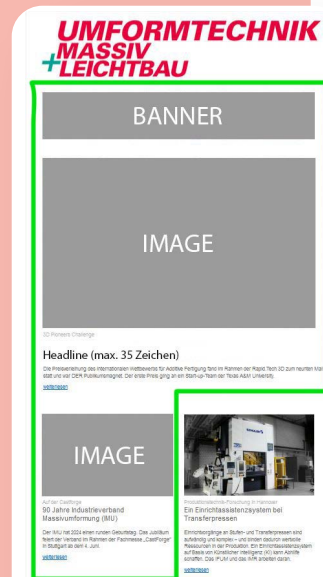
UMFORMTECHNIK
+MASSIV
LEICHTBAU

BANNER

IMAGE

3D Pioneers Challenge

Headline (max. 35 Zeichen)

Die Preisverleihung des internationalen Wettbewerbs für Additive Fertigung fand im Rahmen der Rapid.Tech 3D zum neunten Mal statt und war DER Publikumsmagnet. Der erste Preis ging an ein Start-up-Team der Texas A&M University.

weiterlesen

IMAGE

Auf der CastForge

90 Jahre Industrieverband Massivumformung (IMU)

Der IMU hat 2024 einen runden Geburtstag. Das Jubiläum feiert der Verband im Rahmen der Fachmesse „CastForge" in Stuttgart ab dem 4. Juni.

weiterlesen

Produktionstechnik-Forschung in Hannover

Ein Einrichtassistenzsystem bei Transferpressen

Einrichtvorgänge an Stufen- und Transferpressen sind aufwändig und komplex – und binden dadurch wertvolle Ressourcen in der Produktion. Ein Einrichtassistenzsystem auf Basis von Künstlicher Intelligenz (KI) kann Abhilfe schaffen. Das IFUM und das IWM arbeiten daran.

weiterlesen